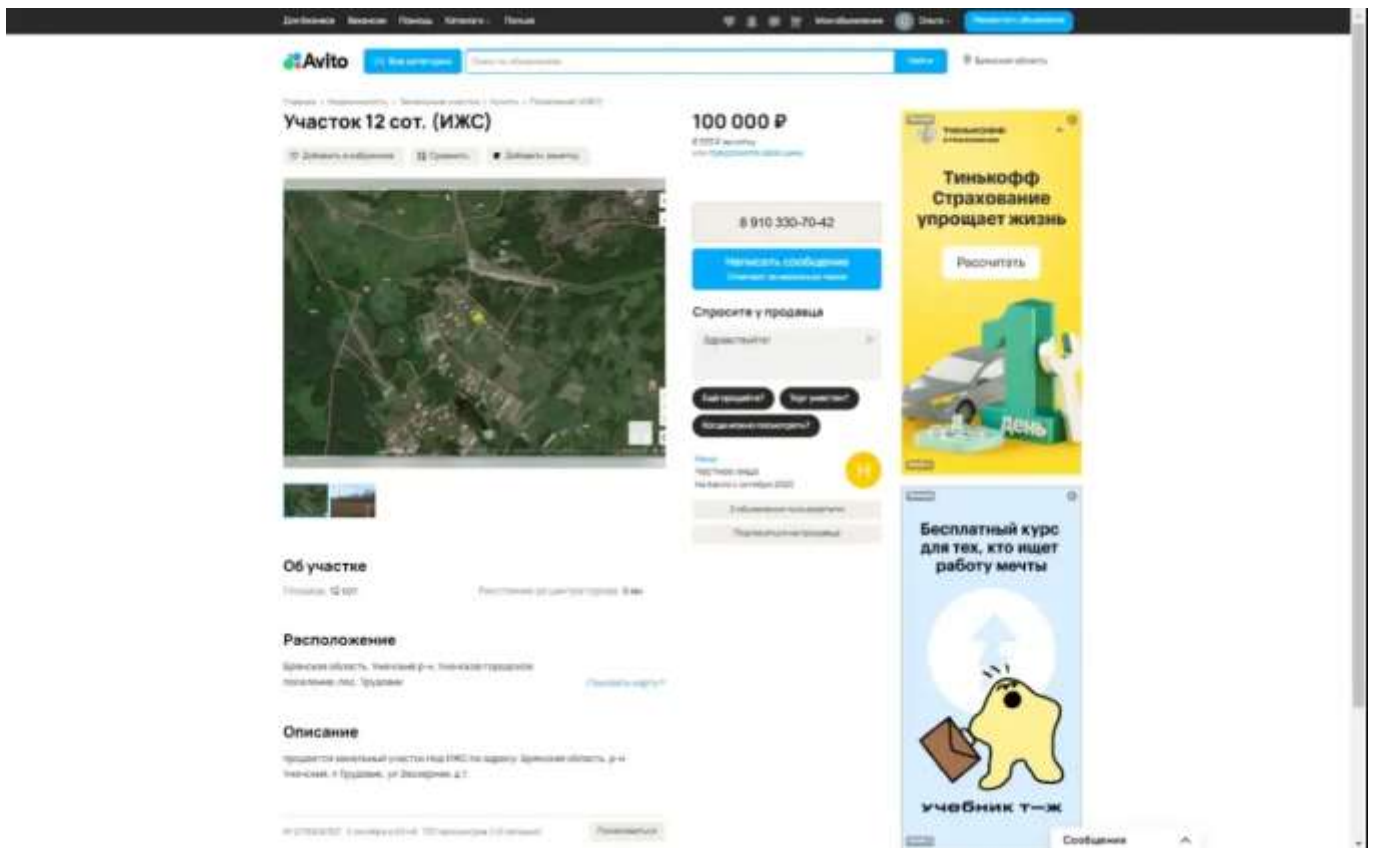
Для бизнеса Вакансии Помощь Каталоги Польза

Мои объявления Ольга Разместить объявление

Avito

Все категории Поиск по объявлениям Найти Брянская область

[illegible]

Участок 12 сот. (ИЖС)

Добавить в избранное Сравнить Добавить заметку

100 000 ₽

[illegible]

8 910 330-70-42

Написать сообщение

Спросите у продавца

Здравствуйте!

Ещё продаёте? Торг уместен? Когда можно посмотреть?

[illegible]

Частное лицо

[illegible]

Об участке

Площадь: 12 сот. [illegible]

Расположение

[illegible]

Описание

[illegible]

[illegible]

Тинькофф Страхование упрощает жизнь

Рассчитать

день

Бесплатный курс для тех, кто ищет работу мечты

учебник т—ж

Сообщения